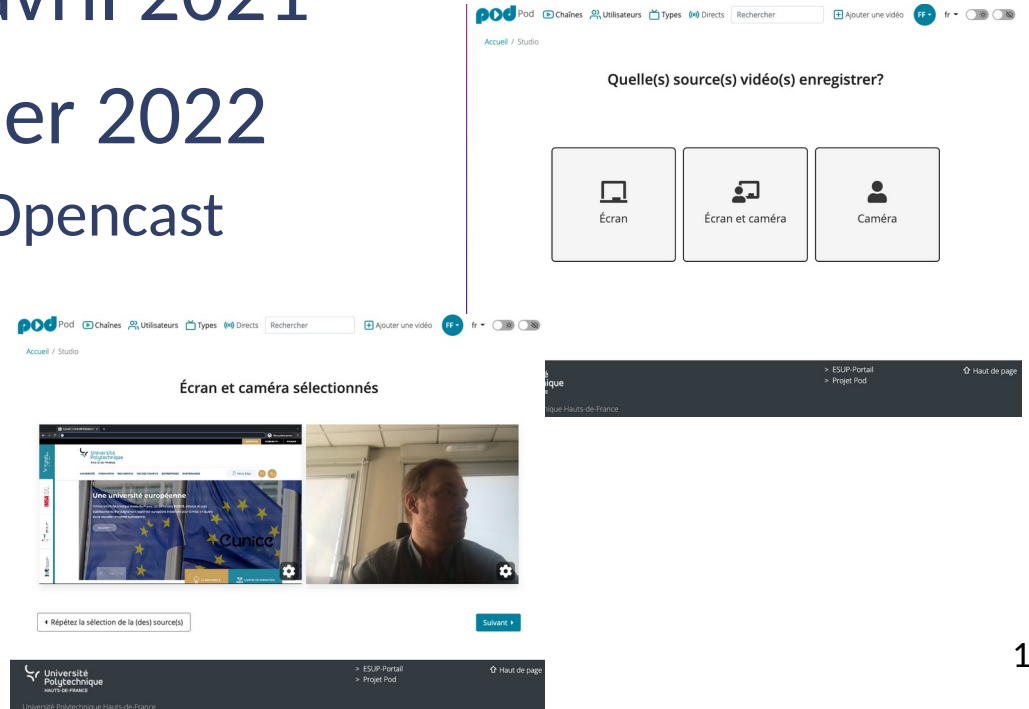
vril 2021

er 2022

Opencast

Pod Chaînes Utilisateurs Types Directs Rechercher Ajouter une vidéo FF fr

Accueil / Studio

Quelle(s) source(s) vidéo(s) enregistrer?

Écran

Écran et caméra

Caméra

Pod Chaînes Utilisateurs Types Directs Rechercher Ajouter une vidéo FF fr

Accueil / Studio

Écran et caméra sélectionnés

Université Polytechnique

Une université européenne

Unice

Répétez la sélection de la (des) source(s)

Suivant

> ESUP-Portail
> Projet Pod

Haut de page

Université Polytechnique HAUTS-DE-FRANCE

Université Polytechnique Hauts-de-France

> ESUP-Portail
> Projet Pod

Haut de page

ique Hauts-de-France

1